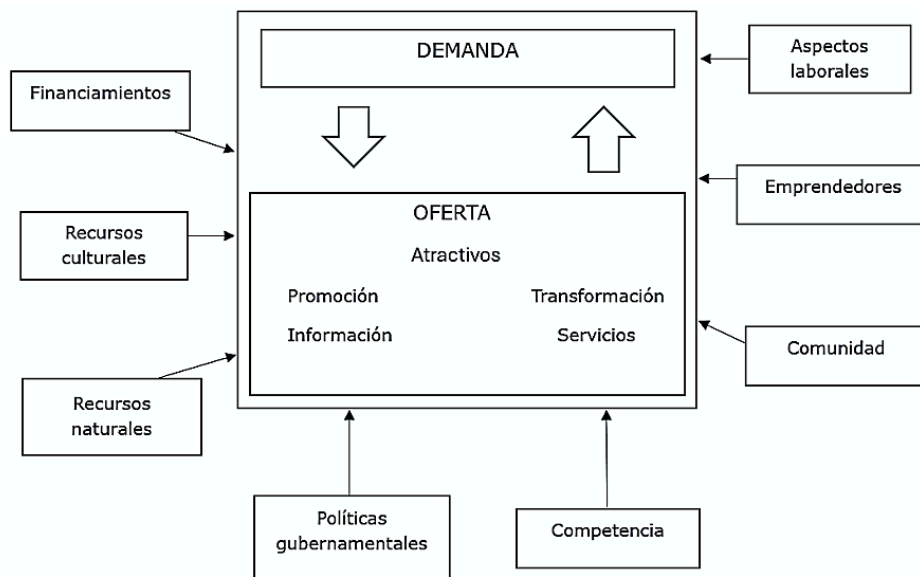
DEMANDA

Aspectos laborales

Financiamientos

OFERTA

Atractivos

Promoción

Transformación

Información

Servicios

Emprendedores

Recursos culturales

Comunidad

Recursos naturales

Políticas gubernamentales

Competencia